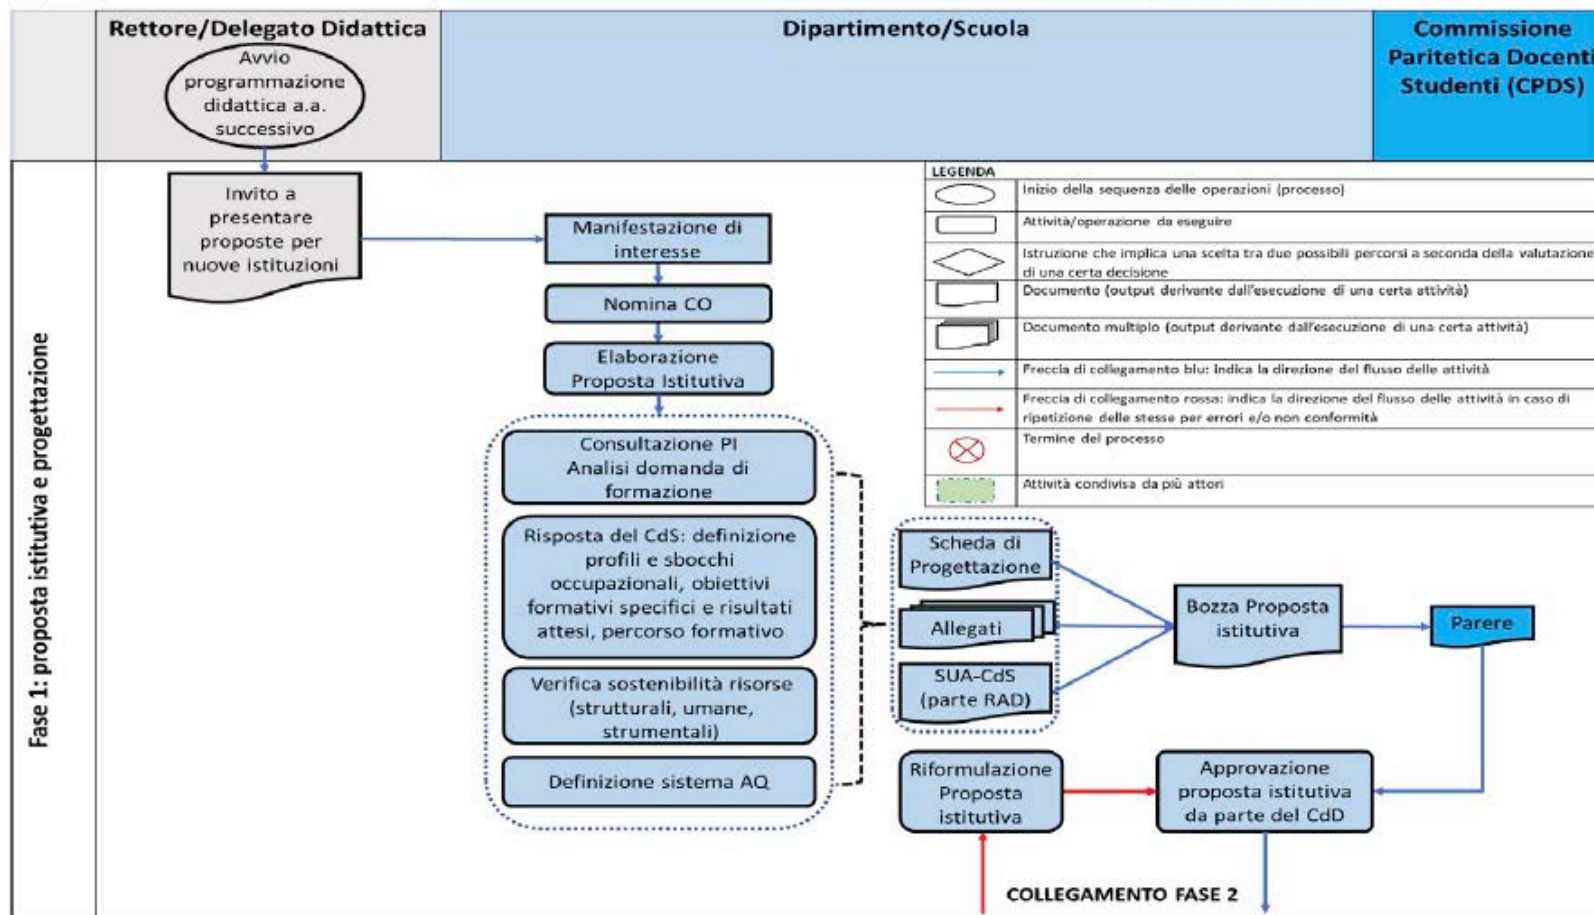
Rettore/Delegato Didattica

Dipartimento/Scuola

Commissione Paritetica Docenti Studenti (CPDS)

Avvio programmazione didattica a.a. successivo

Fase 1: proposta istitutiva e progettazione

Invito a presentare proposte per nuove istituzioni

Manifestazione di interesse

Nomina CO

Elaborazione Proposta Istitutiva

Consultazione PI Analisi domanda di formazione

Risposta del CdS: definizione profili e sbocchi occupazionali, obiettivi formativi specifici e risultati attesi, percorso formativo

Verifica sostenibilità risorse (strutturali, umane, strumentali)

Definizione sistema AQ

LEGENDA

| | |
|---|---|
| | Inizio della sequenza delle operazioni (processo) |
| | Attività/operazione da eseguire |
| | Istruzione che implica una scelta tra due possibili percorsi a seconda della valutazione di una certa decisione |
| | Documento (output derivante dall'esecuzione di una certa attività) |
| | Documento multiplo (output derivante dall'esecuzione di una certa attività) |
| | Freccia di collegamento blu: indica la direzione del flusso delle attività |
| | Freccia di collegamento rossa: indica la direzione del flusso delle attività in caso di ripetizione delle stesse per errori e/o non conformità |
| | Termine del processo |
| | Attività condivisa da più attori |

Scheda di Progettazione

Allegati

SUA-CdS (parte RAD)

Bozza Proposta istitutiva

Parere

Riformulazione Proposta istitutiva

Approvazione proposta istitutiva da parte del CdD

COLLEGAMENTO FASE 2